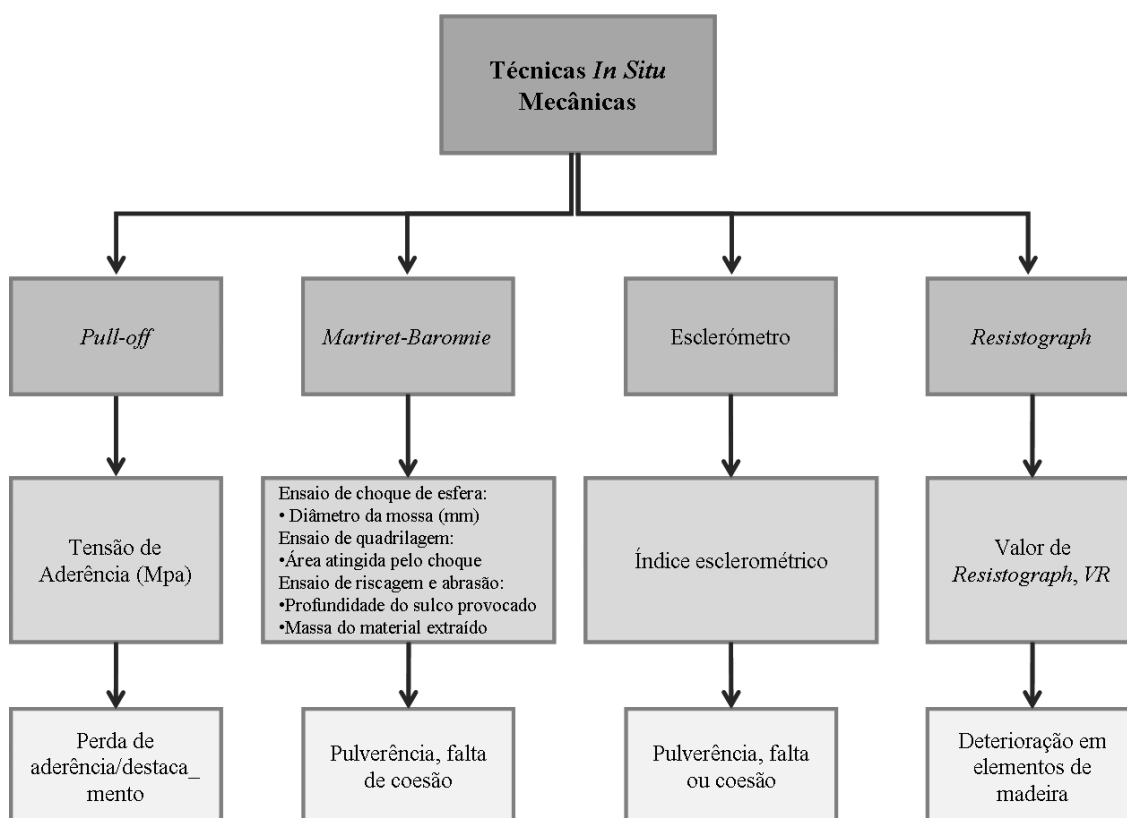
Técnicas In Situ Mecânicas

Pull-off

Martiret-Baronnie

Esclerómetro

Resistograph

Tensão de Aderência (Mpa)

Ensaio de choque de esfera:
• Diâmetro da mossa (mm)
Ensaio de quadrilagem:
•Área atingida pelo choque
Ensaio de riscagem e abrasão:
•Profundidade do sulco provocado
•Massa do material extraído

Índice esclerométrico

Valor de Resistograph, VR

Perda de aderência/destaca_ mento

Pulverência, falta de coesão

Pulverência, falta ou coesão

Deterioração em elementos de madeira